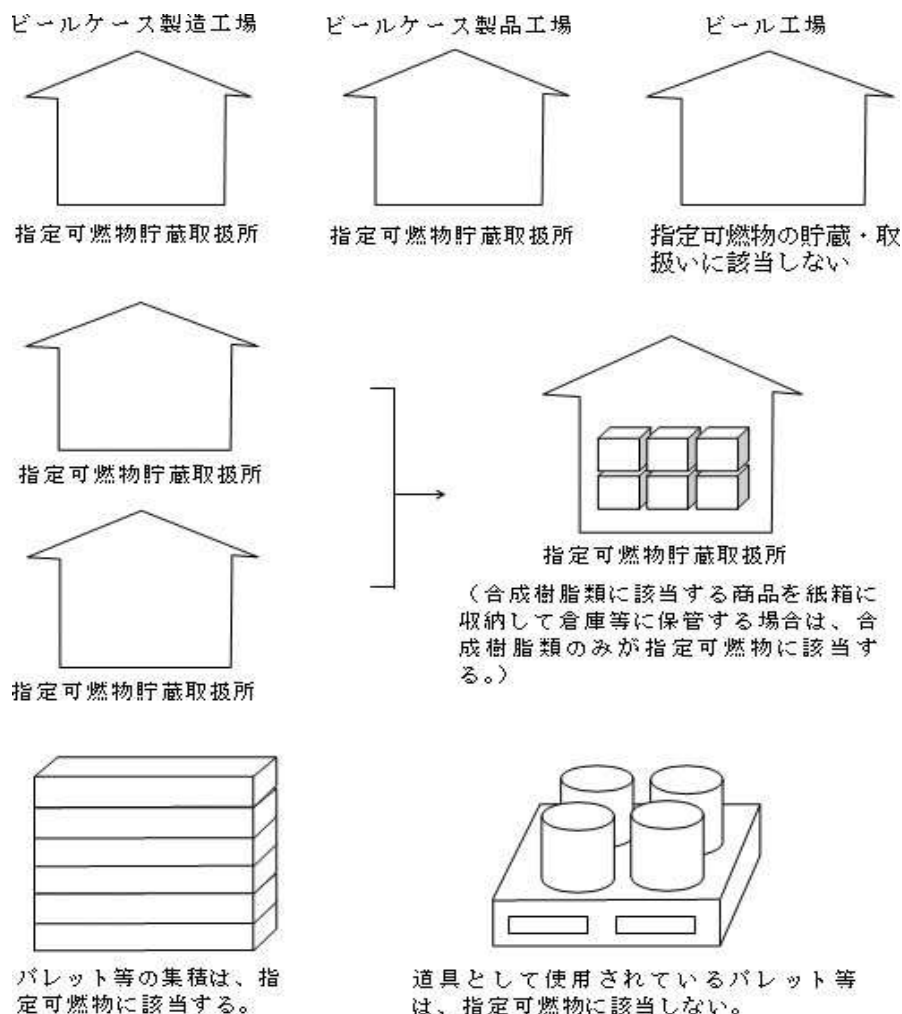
ビールケース製造工場

指定可燃物貯蔵取扱所

ビールケース製品工場

指定可燃物貯蔵取扱所

ビール工場

指定可燃物の貯蔵・取扱いに該当しない

指定可燃物貯蔵取扱所

指定可燃物貯蔵取扱所

指定可燃物貯蔵取扱所

（合成樹脂類に該当する商品を紙箱に収納して倉庫等に保管する場合は、合成樹脂類のみが指定可燃物に該当する。）

パレット等の集積は、指定可燃物に該当する。

道具として使用されているパレット等は、指定可燃物に該当しない。